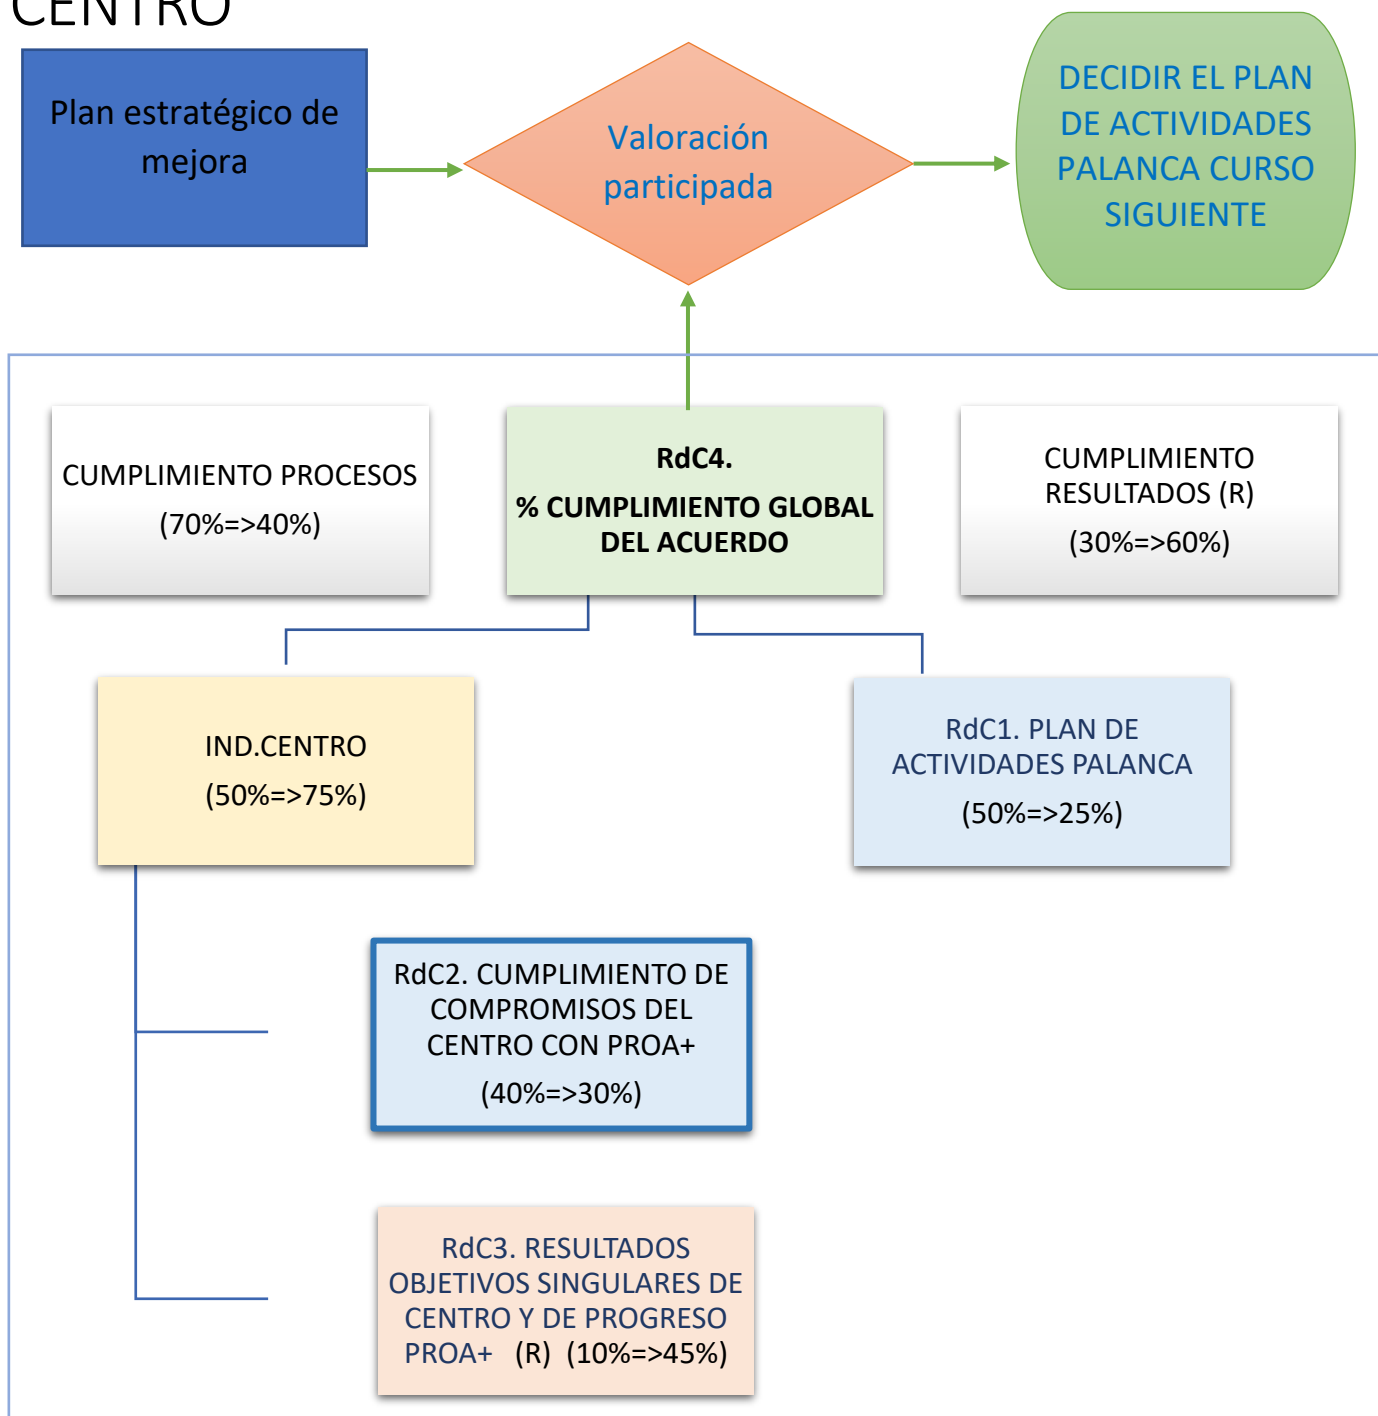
CENTRO

Plan estratégico de mejora

Valoración participada

DECIDIR EL PLAN DE ACTIVIDADES PALANCA CURSO SIGUIENTE

CUMPLIMIENTO PROCESOS
(70%=>40%)

RdC4.
% CUMPLIMIENTO GLOBAL DEL ACUERDO

CUMPLIMIENTO RESULTADOS (R)
(30%=>60%)

IND.CENTRO
(50%=>75%)

RdC1. PLAN DE ACTIVIDADES PALANCA
(50%=>25%)

RdC2. CUMPLIMIENTO DE COMPROMISOS DEL CENTRO CON PROA+
(40%=>30%)

RdC3. RESULTADOS OBJETIVOS SINGULARES DE CENTRO Y DE PROGRESO PROA+ (R) (10%=>45%)